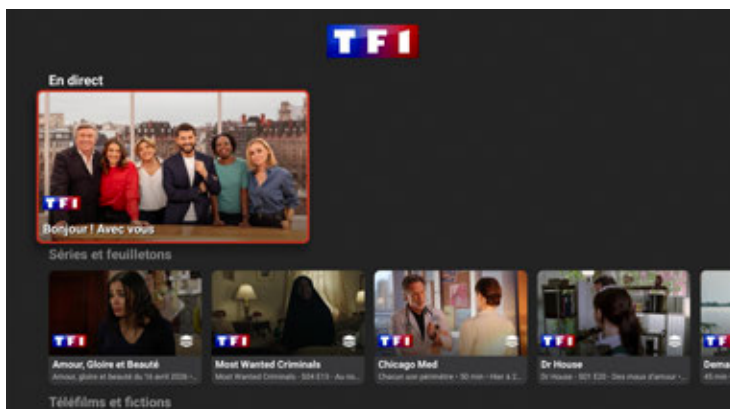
TF1

En direct

TF1

Bonjour ! Avec vous

Séries et feuilletons

TF1
Amour, Gloire et Beauté
Amour, gloire et beauté du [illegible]

TF1
Most Wanted Criminals
Most Wanted Criminals · S04 E13 · Au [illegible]

TF1
Chicago Med
Chacun son périmètre · 50 min · Hier à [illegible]

TF1
Dr House
Dr House · S01 E20 · Des maux d'amour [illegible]

TF
Dema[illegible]
45 min

Téléfilms et fictions